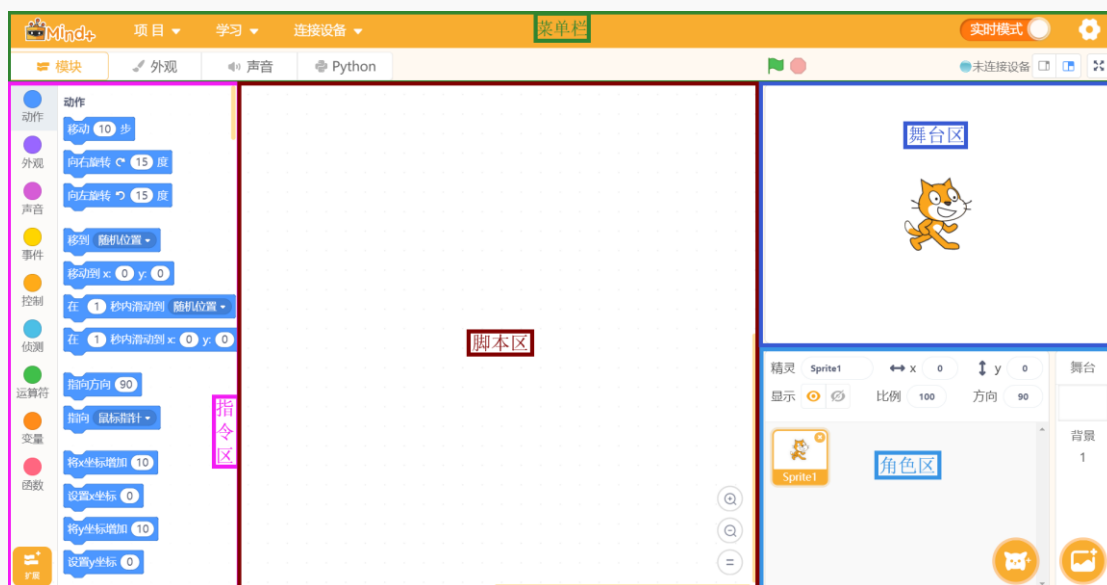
Mind+ 项目 学习 连接设备 菜单栏 实时模式

模块 外观 声音 Python

未连接设备

动作
外观
声音
事件
控制
侦测
运算符
变量
函数
扩展

动作
移动 10 步
向右旋转 15 度
向左旋转 15 度
移到 随机位置
移动到 x: 0 y: 0
在 1 秒内滑动到 随机位置
在 1 秒内滑动到 x: 0 y: 0
面向方向 90
面向 鼠标指针
将x坐标增加 10
设置x坐标 0
将y坐标增加 10
设置y坐标 0

指令区

脚本区

舞台区

精灵 Sprite1 x 0 y 0
显示 比例 100 方向 90

Sprite1

角色区

舞台
背景
1